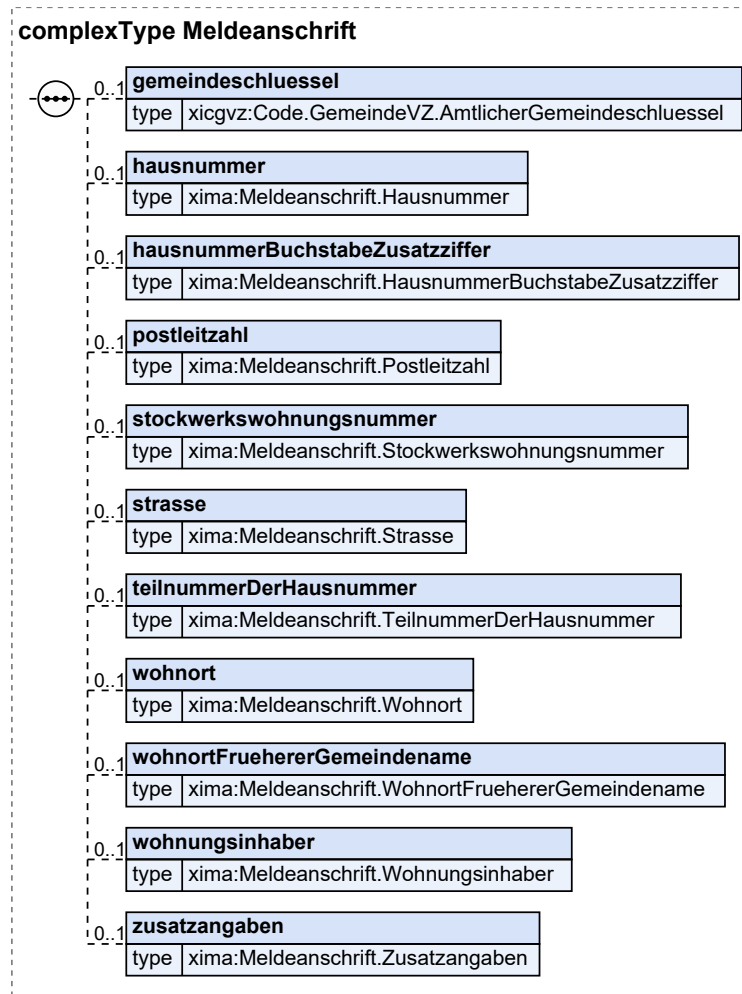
complexType Meldeanschrift

0..1 gemeindeschluessel
type xicgvz:Code.GemeindeVZ.AmtlicherGemeindeschluessel

0..1 hausnummer
type xima:Meldeanschrift.Hausnummer

0..1 hausnummerBuchstabeZusatzziffer
type xima:Meldeanschrift.HausnummerBuchstabeZusatzziffer

0..1 postleitzahl
type xima:Meldeanschrift.Postleitzahl

0..1 stockwerkswohnungsnummer
type xima:Meldeanschrift.Stockwerkswohnungsnummer

0..1 strasse
type xima:Meldeanschrift.Strasse

0..1 teilnummerDerHausnummer
type xima:Meldeanschrift.TeilnummerDerHausnummer

0..1 wohnort
type xima:Meldeanschrift.Wohnort

0..1 wohnortFruehererGemeindename
type xima:Meldeanschrift.WohnortFruehererGemeindename

0..1 wohnungsinhaber
type xima:Meldeanschrift.Wohnungsinhaber

0..1 zusatzangaben
type xima:Meldeanschrift.Zusatzangaben